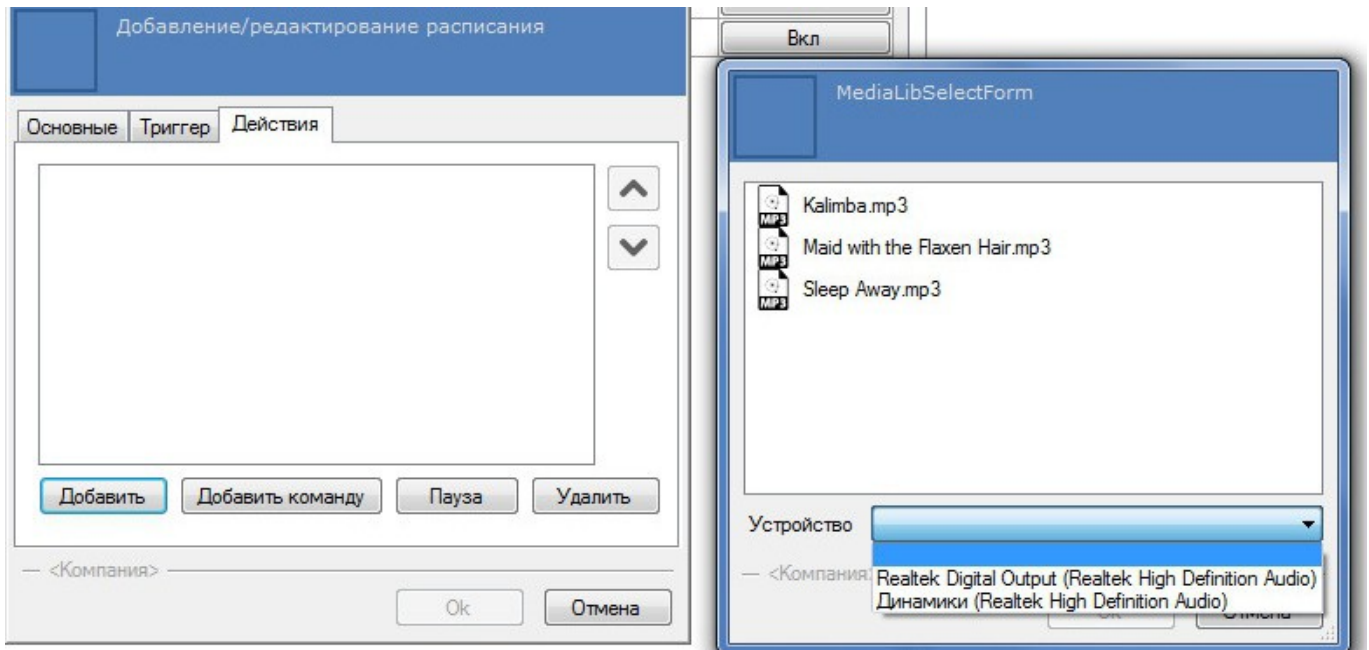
Добавление/редактирование расписания

Основные | Триггер | Действия

Добавить | Добавить команду | Пауза | Удалить

— <Компания> —

Ok | Отмена

Вкл

MediaLibSelectForm

Kalimba.mp3
Maid with the Flaxen Hair.mp3
Sleep Away.mp3

Устройство

— <Компания

Realtek Digital Output (Realtek High Definition Audio)
Динамики (Realtek High Definition Audio)

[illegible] | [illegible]